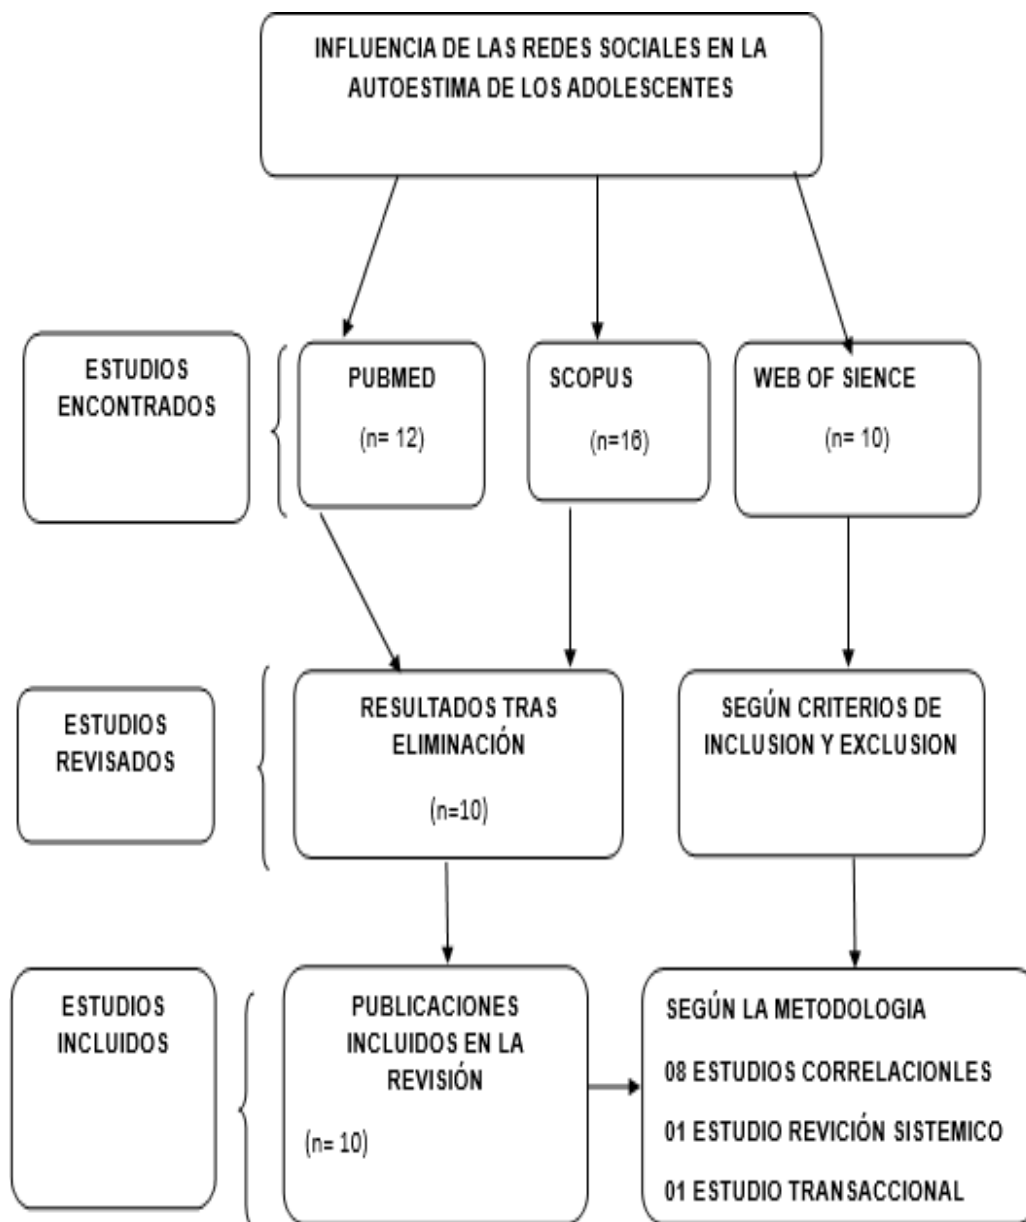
INFLUENCIA DE LAS REDES SOCIALES EN LA AUTOESTIMA DE LOS ADOLESCENTES

ESTUDIOS ENCONTRADOS

PUBMED

(n= 12)

SCOPUS

(n=16)

WEB OF SIENCE

(n= 10)

ESTUDIOS REVISADOS

RESULTADOS TRAS ELIMINACIÓN

(n=10)

SEGÚN CRITERIOS DE INCLUSION Y EXCLUSION

ESTUDIOS INCLUIDOS

PUBLICACIONES INCLUIDOS EN LA REVISIÓN

(n= 10)

SEGÚN LA METODOLOGIA

08 ESTUDIOS CORRELACIONLES

01 ESTUDIO REVICIÓN SISTEMICO

01 ESTUDIO TRANSACCIONAL